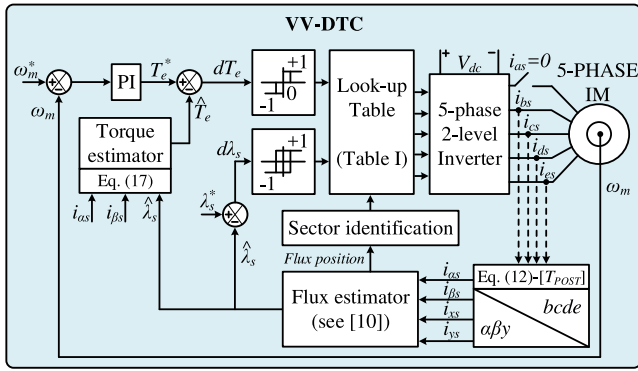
VV-DTC

$\omega_m^*$
$\omega_m$
PI
$T_e^*$
$\hat{T}_e$
$dT_e$
+1
0
-1
$d\lambda_s$
-1
Look-up Table
(Table I)
$V_{dc}$
$i_{as}=0$
5-phase 2-level Inverter
5-PHASE IM
$i_{bs}$
$i_{cs}$
$i_{ds}$
$i_{es}$
$\omega_m$
Torque estimator
Eq. (17)
$i_{\alpha s}$
$i_{\beta s}$
$\hat{\lambda}_s$
$\lambda_s^*$
$\hat{\lambda}_s$
Sector identification
Flux position
Flux estimator (see [10])
$i_{\alpha s}$
$i_{\beta s}$
$i_{xs}$
$i_{ys}$
Eq. (12)-$[T_{POST}]$
bcde
$\alpha\beta y$